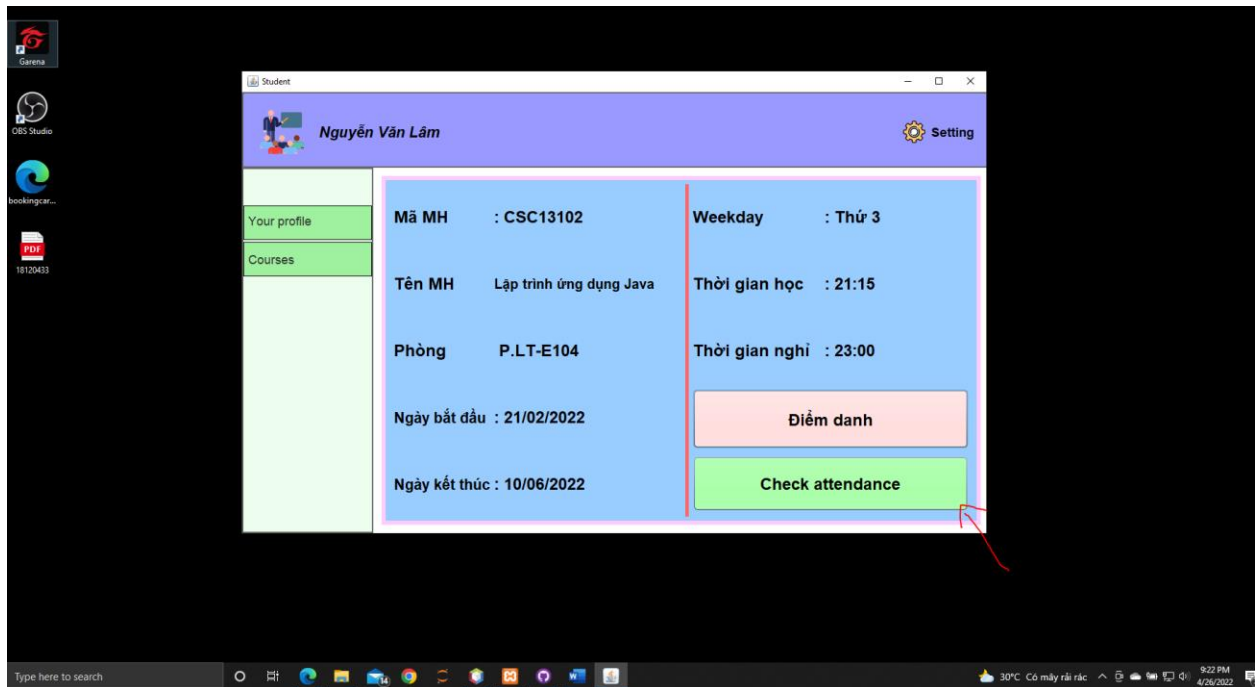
Garena

OBS Studio

bookingcar...

PDF
18120433

Student

Nguyễn Văn Lâm

Setting

Your profile

Courses

Mã MH : CSC13102

Tên MH Lập trình ứng dụng Java

Phòng P.LT-E104

Ngày bắt đầu : 21/02/2022

Ngày kết thúc : 10/06/2022

Weekday : Thứ 3

Thời gian học : 21:15

Thời gian nghỉ : 23:00

Điểm danh

Check attendance

Type here to search

30°C Có mây rải rác

9:22 PM
4/26/2022